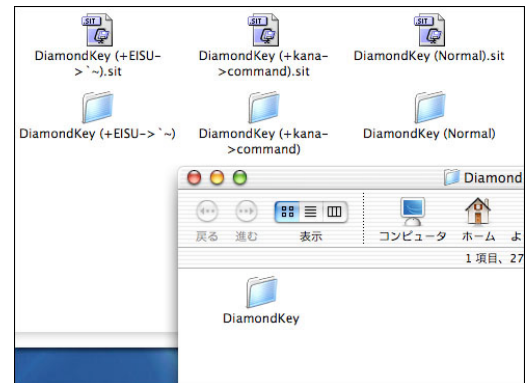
SIT

DiamondKey (+EISU->`~).sit

SIT

DiamondKey (+kana->command).sit

SIT

DiamondKey (Normal).sit

DiamondKey (+EISU->`~)

DiamondKey (+kana->command)

DiamondKey (Normal)

Diamond

戻る 進む 表示 コンピュータ ホーム よ

1 項目、27

DiamondKey